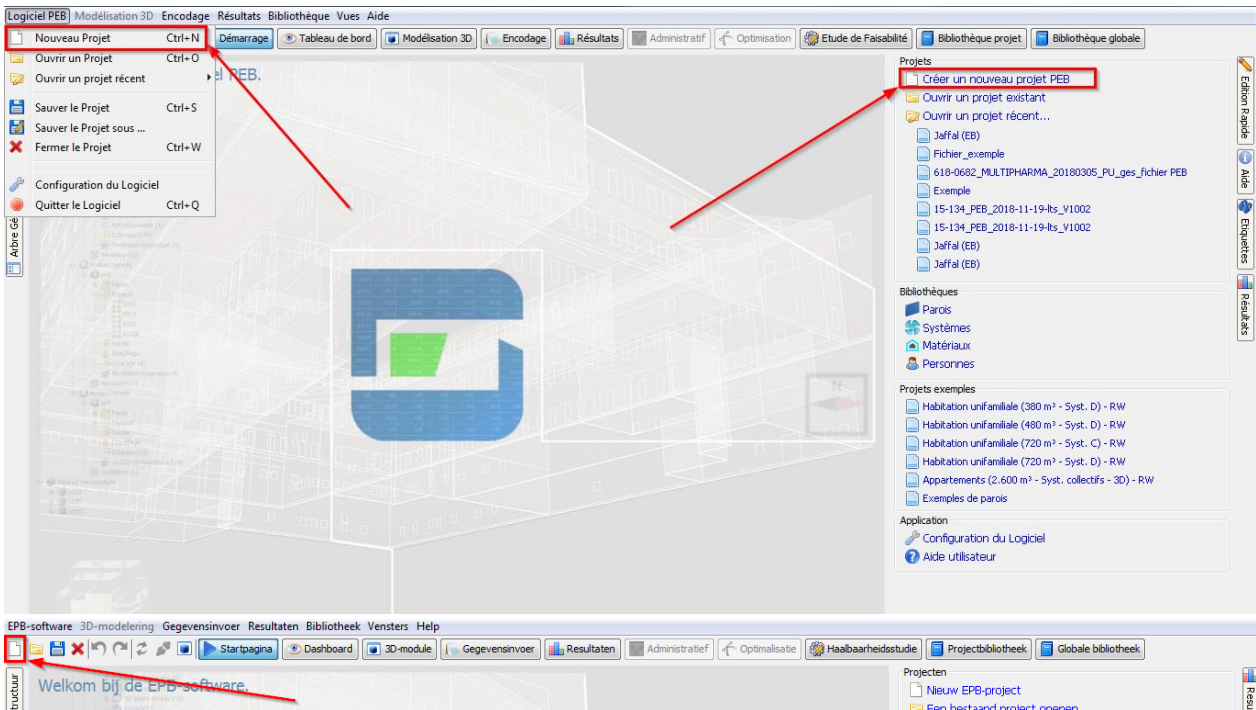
Logiciel PEB Modélisation 3D Encodage Résultats Bibliothèque Vues Aide

Nouveau Projet Ctrl+N
Ouvrir un Projet Ctrl+O
Ouvrir un projet récent
Sauver le Projet Ctrl+S
Sauver le Projet sous ...
Fermer le Projet Ctrl+W
Configuration du Logiciel
Quitter le Logiciel Ctrl+Q

Démarrage | Tableau de bord | Modélisation 3D | Encodage | Résultats | Administratif | Optimisation | Etude de Faisabilité | Bibliothèque projet | Bibliothèque globale

el PEB.

Arbre Gé

Projets
Créer un nouveau projet PEB
Ouvrir un projet existant
Ouvrir un projet récent...
Jaffal (EB)
Fichier_exemple
618-0682_MULTIPHARMA_20180305_PU_ges_fichier PEB
Exemple
15-134_PEB_2018-11-19-lts_V1002
15-134_PEB_2018-11-19-lts_V1002
Jaffal (EB)
Jaffal (EB)

Bibliothèques
Parois
Systèmes
Matériaux
Personnes

Projets exemples
Habitation unifamiliale (380 m³ - Syst. D) - RW
Habitation unifamiliale (480 m³ - Syst. D) - RW
Habitation unifamiliale (720 m³ - Syst. C) - RW
Habitation unifamiliale (720 m³ - Syst. D) - RW
Appartements (2.600 m³ - Syst. collectifs - 3D) - RW
Exemples de parois

Application
Configuration du Logiciel
Aide utilisateur

Edition Rapide
Aide
Etiquettes
Résultats

EPB-software 3D-modelering Gegevensinvoer Resultaten Bibliotheek Vensters Help

Startpagina | Dashboard | 3D-module | Gegevensinvoer | Resultaten | Administratief | Optimalisatie | Haalbaarheidsstudie | Projectbibliotheek | Globale bibliotheek

structuur

Welkom bij de EPB-software.

Projecten
Nieuw EPB-project
Een bestaand project openen

Resu